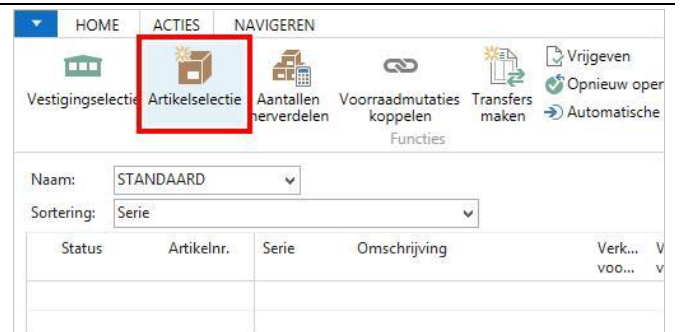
HOME ACTIES NAVIGEREN

Vestigingselectie Artikelselectie Aantallen herverdelen Voorraadmutaties koppelen Transfers maken

Vrijgeven
Opnieuw oper
Automatische

Functies

Naam: STANDAARD

Sortering: Serie

| Status | Artikelnr. | Serie | Omschrijving | Verk... voo... | V v |
|---|---|---|---|---|---|
| | | | | | |
| | | | | | |